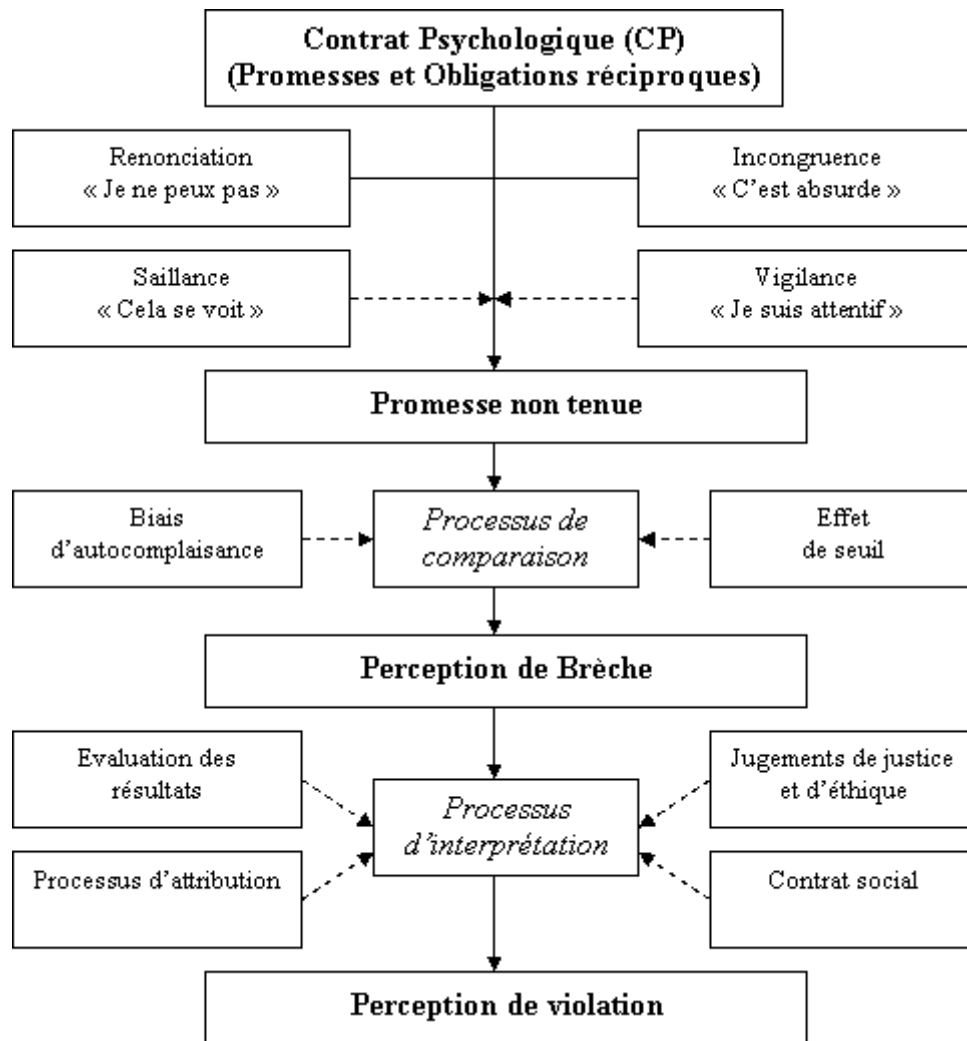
Contrat Psychologique (CP)
(Promesses et Obligations réciproques)

Renonciation
« Je ne peux pas »

Incongruence
« C'est absurde »

Saillance
« Cela se voit »

Vigilance
« Je suis attentif »

Promesse non tenue

Biais d'autocomplaisance

Processus de comparaison

Effet de seuil

Perception de Brèche

Evaluation des résultats

Jugements de justice et d'éthique

Processus d'interprétation

Processus d'attribution

Contrat social

Perception de violation